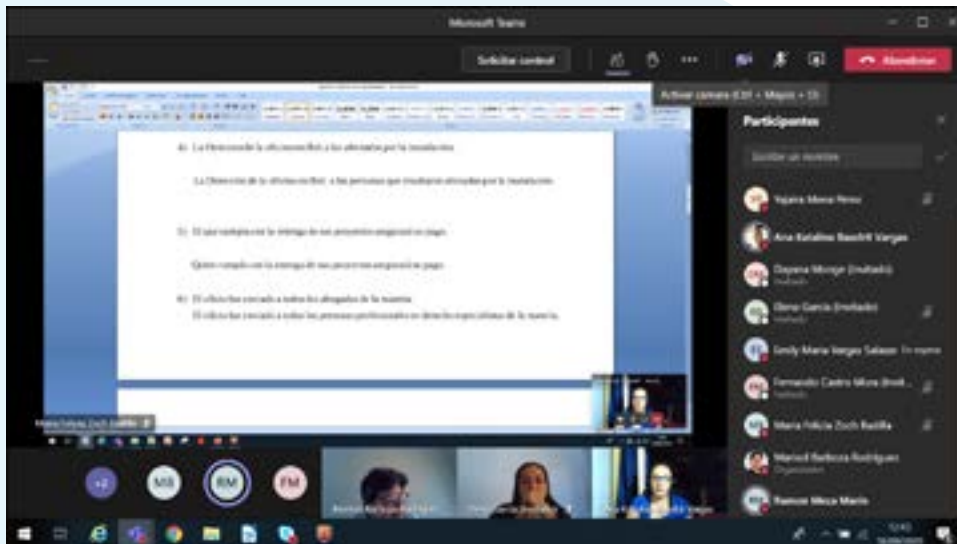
Microsoft Teams

Solicitar control

Abandonar

Activar cámara (Ctrl + Mayús + O)

Participantes

Escribir un nombre

4) La Dirección de la oficina notificó a los afectados por la inundación.

La Dirección de la oficina notificó a las personas que resultaron afectadas por la inundación.

5) El que cumpla con la entrega de sus proyectos empezará su pago.

Quien cumpla con la entrega de sus proyectos empezará su pago.

6) El oficio fue enviado a todos los abogados de la materia.

El oficio fue enviado a todas las personas profesionales en derecho especialistas de la materia.

Yajaira Mena Pérez

Ana Katalina Baschl Vargas

Dayana Monge (Invitado)
Invitado

Elena García (Invitado)
Invitado

Emily María Vargas Salazar En reunión

Fernando Castro Mora (Invit...
Invitado

María Felicia Zoch Badilla

Marisol Barboza Rodríguez
Organizador

Ramón Meza Marín

+2

MB

RM

FM

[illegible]

12:43
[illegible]